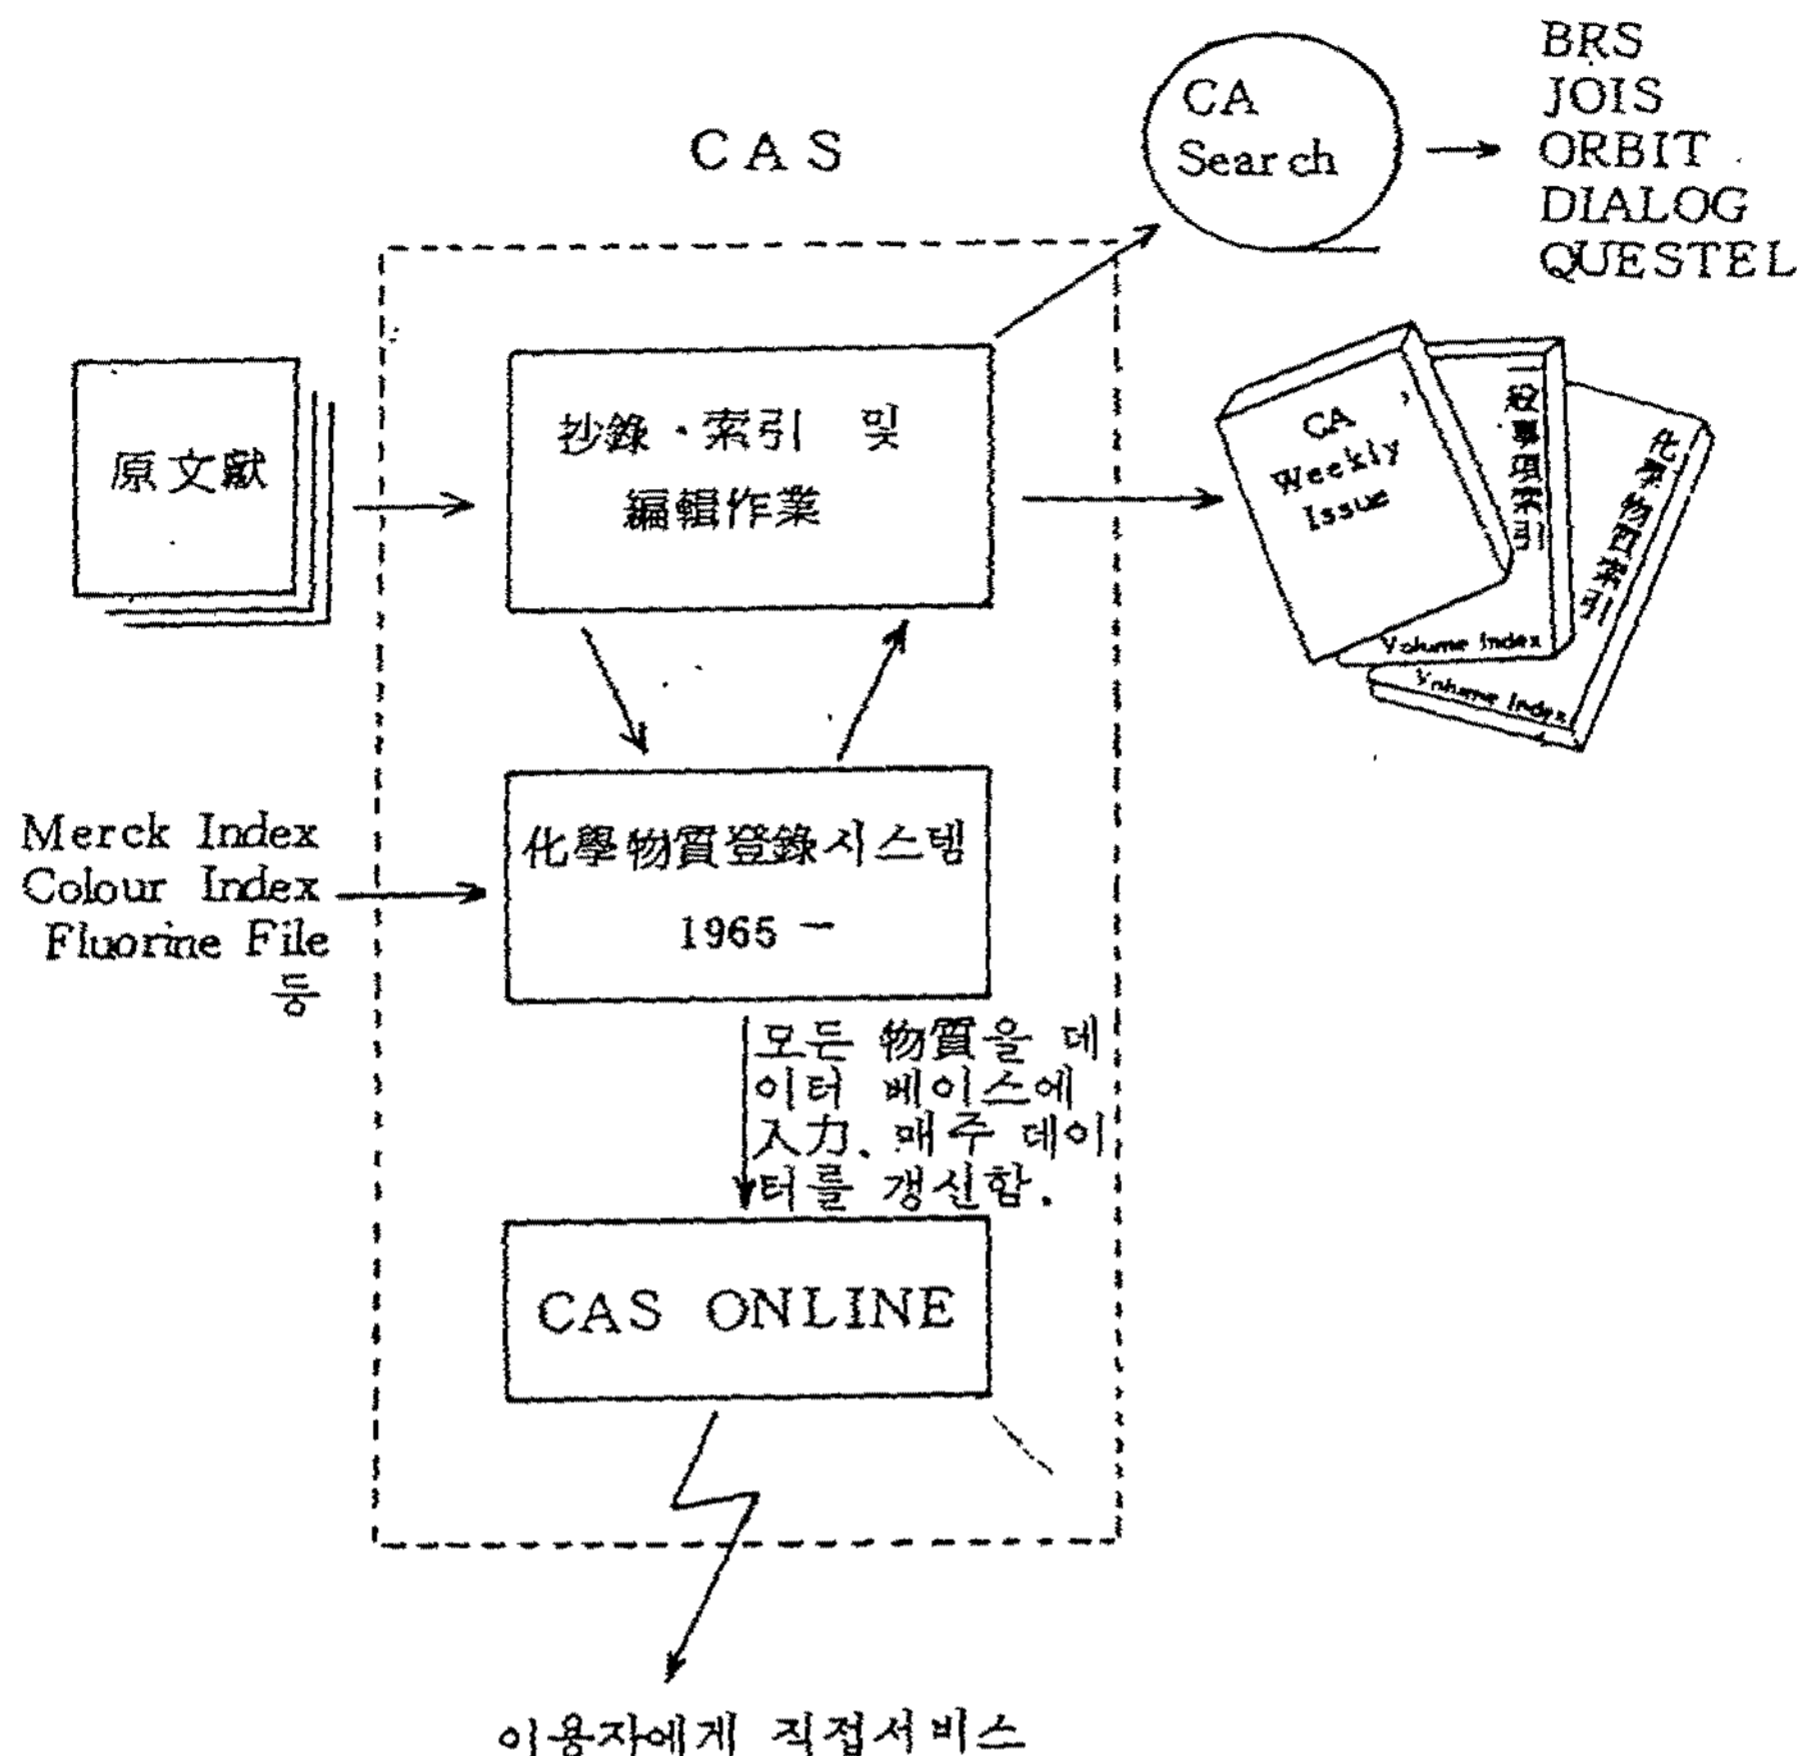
CAS

CA Search

BRS
JOIS
ORBIT
DIALOG
QUESTEL

原文獻

抄錄·索引 및 編輯作業

CA Weekly Issue

一般事項索引

Volume Index

化學物質索引

Volume Index

Merck Index
Colour Index
Fluorine File
등

化學物質登錄시스템
1965 —

모든 物質을 데이터 베이스에 入力, 매주 데이터를 갱신함.

CAS ONLINE

이용자에게 직접서비스